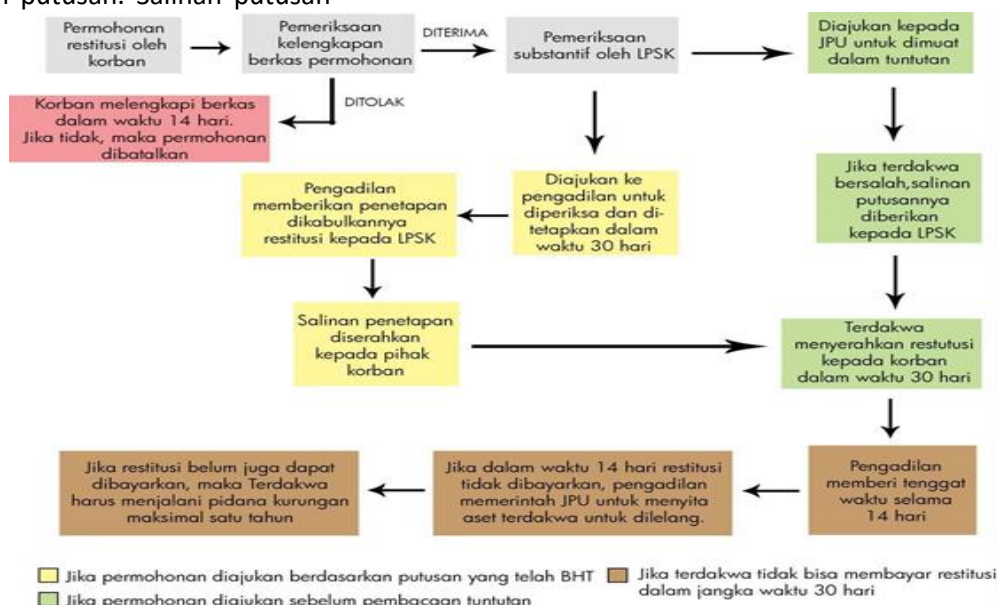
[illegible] putusan. Salinan putusan

Permohonan restitusi oleh korban

Pemeriksaan kelengkapan berkas permohonan

DITERIMA

Pemeriksaan substantif oleh LPSK

Diajukan kepada JPU untuk dimuat dalam tuntutan

DITOLAK

Korban melengkapi berkas dalam waktu 14 hari. Jika tidak, maka permohonan dibatalkan

Diajukan ke pengadilan untuk diperiksa dan ditetapkan dalam waktu 30 hari

Jika terdakwa bersalah,salinan putusannya diberikan kepada LPSK

Pengadilan memberikan penetapan dikabulkannya restitusi kepada LPSK

Salinan penetapan diserahkan kepada pihak korban

Terdakwa menyerahkan restutusi kepada korban dalam waktu 30 hari

Jika restitusi belum juga dapat dibayarkan, maka Terdakwa harus menjalani pidana kurungan maksimal satu tahun

Jika dalam waktu 14 hari restitusi tidak dibayarkan, pengadilan memerintah JPU untuk menyita aset terdakwa untuk dilelang.

Pengadilan memberi tenggat waktu selama 14 hari

Jika permohonan diajukan berdasarkan putusan yang telah BHT

Jika permohonan diajukan sebelum pembacaan tuntutan

Jika terdakwa tidak bisa membayar restitusi dalam jangka waktu 30 hari